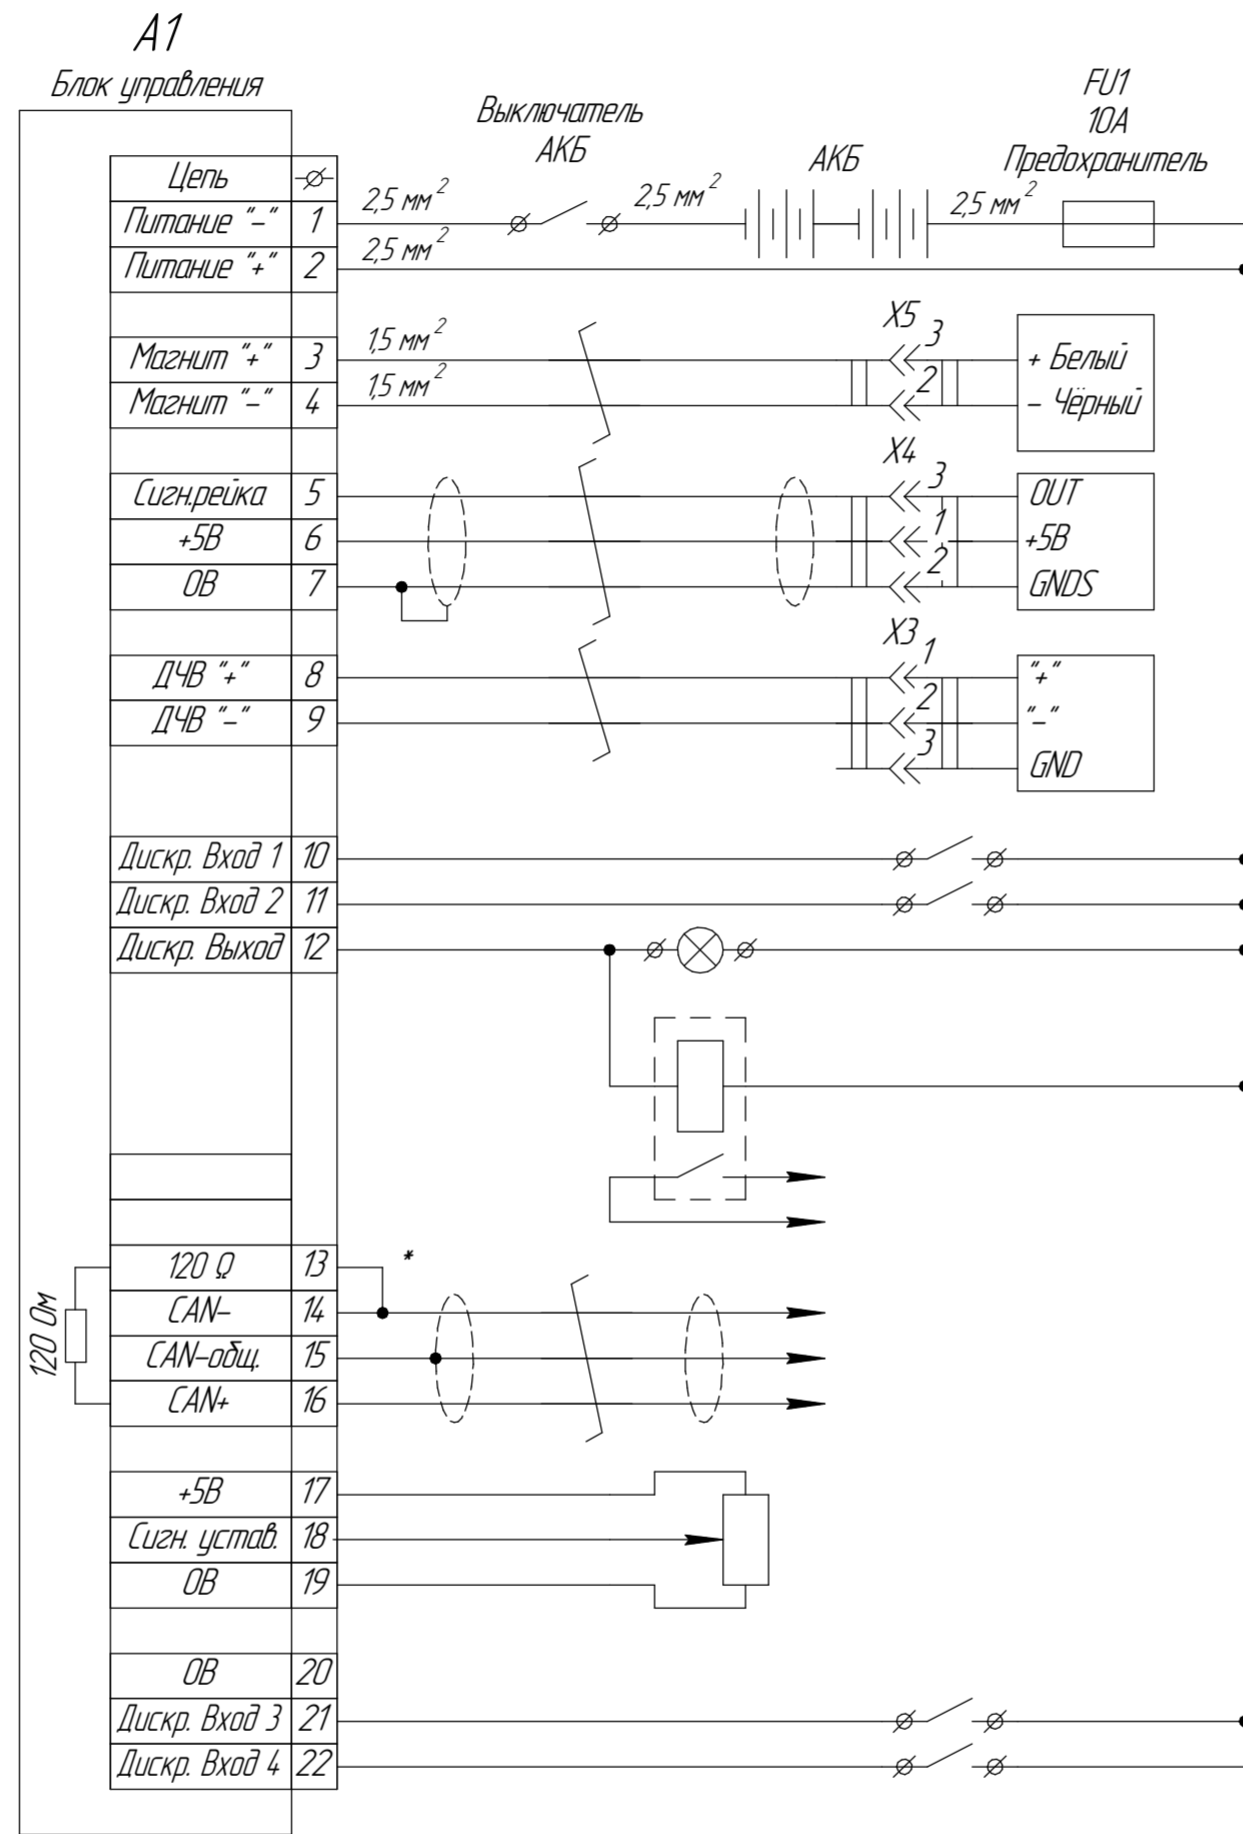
A1
Блок управления

Выключатель АКБ

АКБ

FU1
10A
Предохранитель

| Цепь | ⌀ |
|---|---|
| Питание "–" | 1 |
| Питание "+" | 2 |
| | |
| Магнит "+" | 3 |
| Магнит "–" | 4 |
| | |
| Сигн.рейка | 5 |
| +5В | 6 |
| 0В | 7 |
| | |
| ДЧВ "+" | 8 |
| ДЧВ "–" | 9 |
| | |
| Дискр. Вход 1 | 10 |
| Дискр. Вход 2 | 11 |
| Дискр. Выход | 12 |
| | |
| | |
| 120 Ω | 13 |
| CAN– | 14 |
| CAN–общ. | 15 |
| CAN+ | 16 |
| | |
| +5В | 17 |
| Сигн. устав. | 18 |
| 0В | 19 |
| | |
| 0В | 20 |
| Дискр. Вход 3 | 21 |
| Дискр. Вход 4 | 22 |

$2,5$ мм$^2$
$2,5$ мм$^2$
$2,5$ мм$^2$
$2,5$ мм$^2$
$1,5$ мм$^2$
$1,5$ мм$^2$

X5
3
2
+ Белый
– Чёрный

X4
3
1
2
OUT
+5В
GNDS

X3
1
2
3
"+"
"–"
GND

120 Ом

*